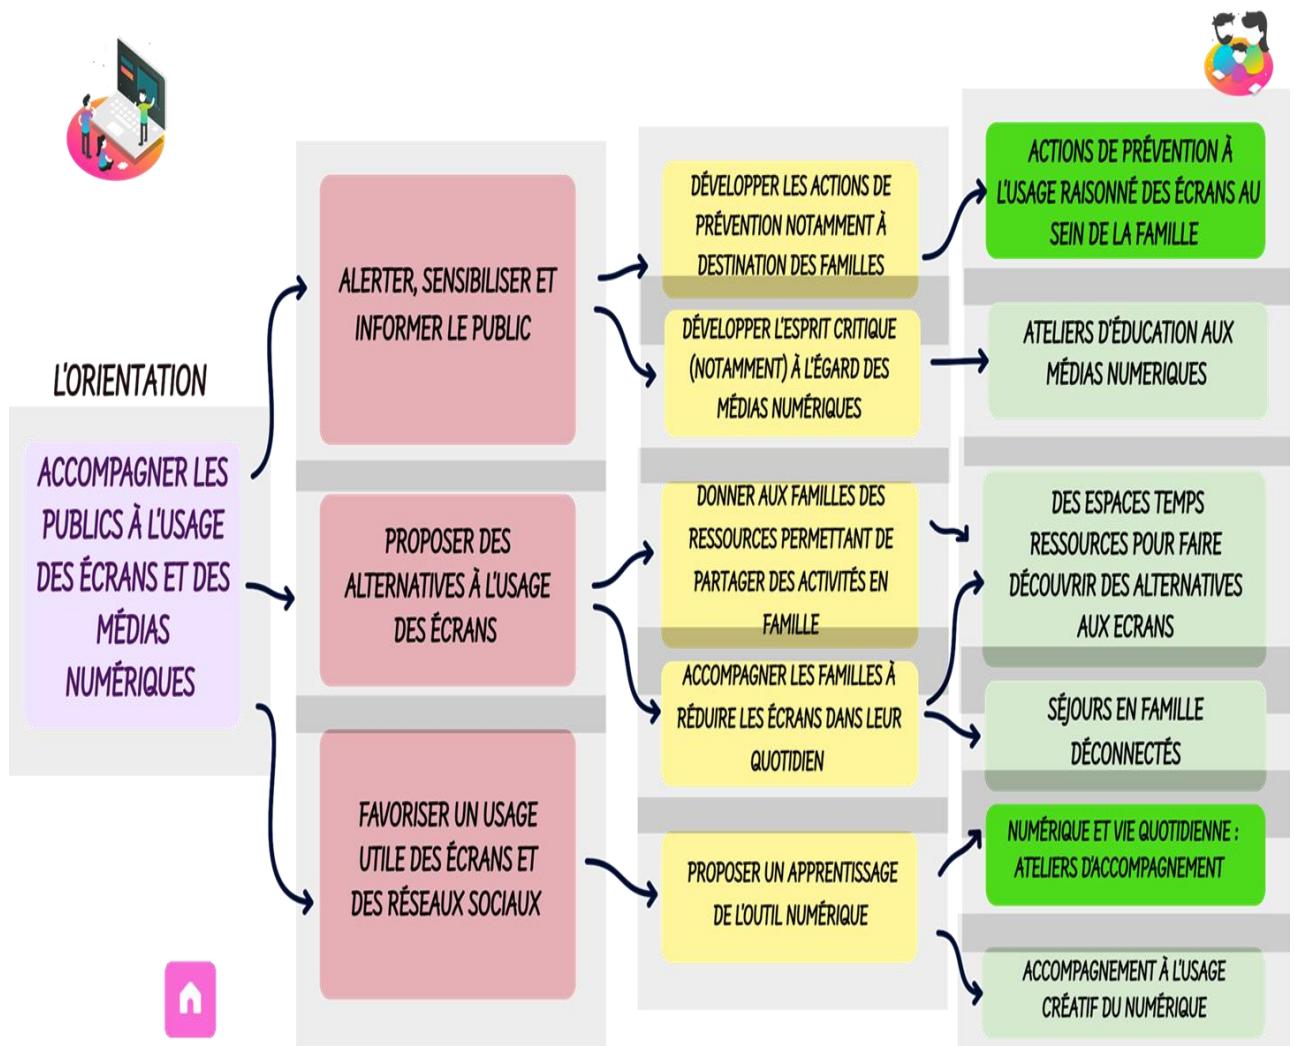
L'ORIENTATION

ACCOMPAGNER LES PUBLICS À L'USAGE DES ÉCRANS ET DES MÉDIAS NUMÉRIQUES

ALERTER, SENSIBILISER ET INFORMER LE PUBLIC

PROPOSER DES ALTERNATIVES À L'USAGE DES ÉCRANS

FAVORISER UN USAGE UTILE DES ÉCRANS ET DES RÉSEAUX SOCIAUX

DÉVELOPPER LES ACTIONS DE PRÉVENTION NOTAMMENT À DESTINATION DES FAMILLES

DÉVELOPPER L'ESPRIT CRITIQUE (NOTAMMENT) À L'ÉGARD DES MÉDIAS NUMÉRIQUES

DONNER AUX FAMILLES DES RESSOURCES PERMETTANT DE PARTAGER DES ACTIVITÉS EN FAMILLE

ACCOMPAGNER LES FAMILLES À RÉDUIRE LES ÉCRANS DANS LEUR QUOTIDIEN

PROPOSER UN APPRENTISSAGE DE L'OUTIL NUMÉRIQUE

ACTIONS DE PRÉVENTION À L'USAGE RAISONNÉ DES ÉCRANS AU SEIN DE LA FAMILLE

ATELIERS D'ÉDUCATION AUX MÉDIAS NUMERIQUES

DES ESPACES TEMPS RESSOURCES POUR FAIRE DÉCOUVRIR DES ALTERNATIVES AUX ECRANS

SÉJOURS EN FAMILLE DÉCONNECTÉS

NUMÉRIQUE ET VIE QUOTIDIENNE : ATELIERS D'ACCOMPAGNEMENT

ACCOMPAGNEMENT À L'USAGE CRÉATIF DU NUMÉRIQUE